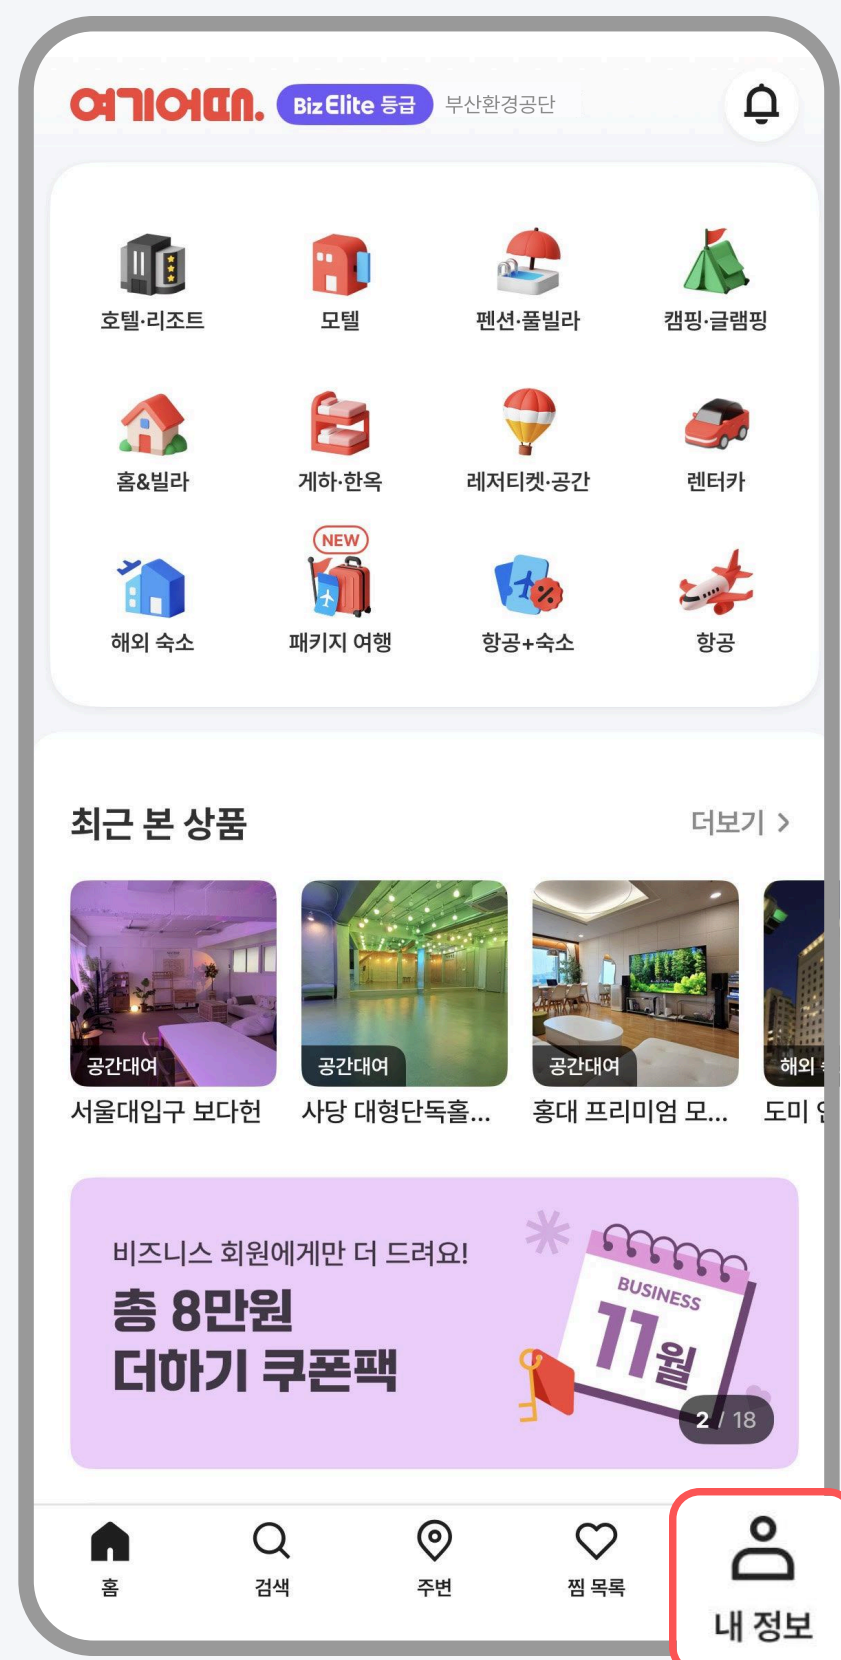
여기어때. Biz Elite 등급 부산환경공단

호텔·리조트
모텔
펜션·풀빌라
캠핑·글램핑
홈&빌라
게하·한옥
레저티켓·공간
렌터카
해외 숙소
NEW
패키지 여행
항공+숙소
항공

최근 본 상품
더보기 >

공간대여
서울대입구 보다헌
공간대여
사당 대형단독홀...
공간대여
홍대 프리미엄 모...
해외 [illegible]
도미 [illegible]

비즈니스 회원에게만 더 드려요!
총 8만원
더하기 쿠폰팩
BUSINESS
11월
2 / 18

홈
검색
주변
찜 목록
내 정보